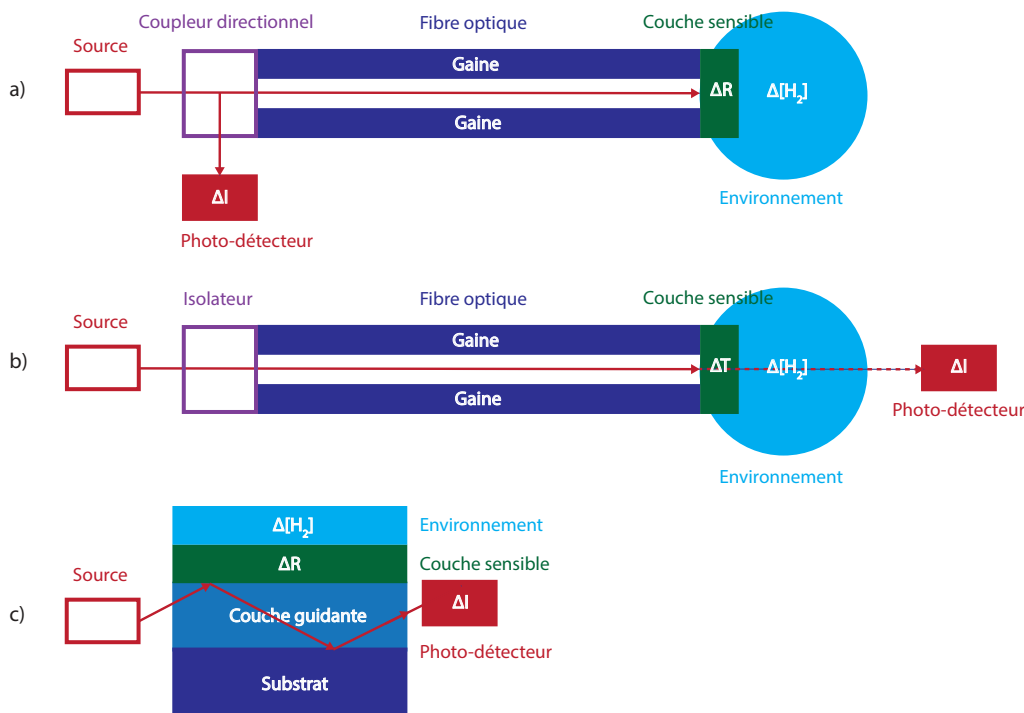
a)

Source

Coupleur directionnel

Fibre optique

Couche sensible

Gaine

ΔR

Δ[$H_2$]

Gaine

ΔI

Photo-détecteur

Environnement

b)

Source

Isolateur

Fibre optique

Couche sensible

Gaine

ΔT

Δ[$H_2$]

ΔI

Gaine

Photo-détecteur

Environnement

c)

Source

Δ[$H_2$]

Environnement

ΔR

Couche sensible

Couche guidante

ΔI

Photo-détecteur

Substrat